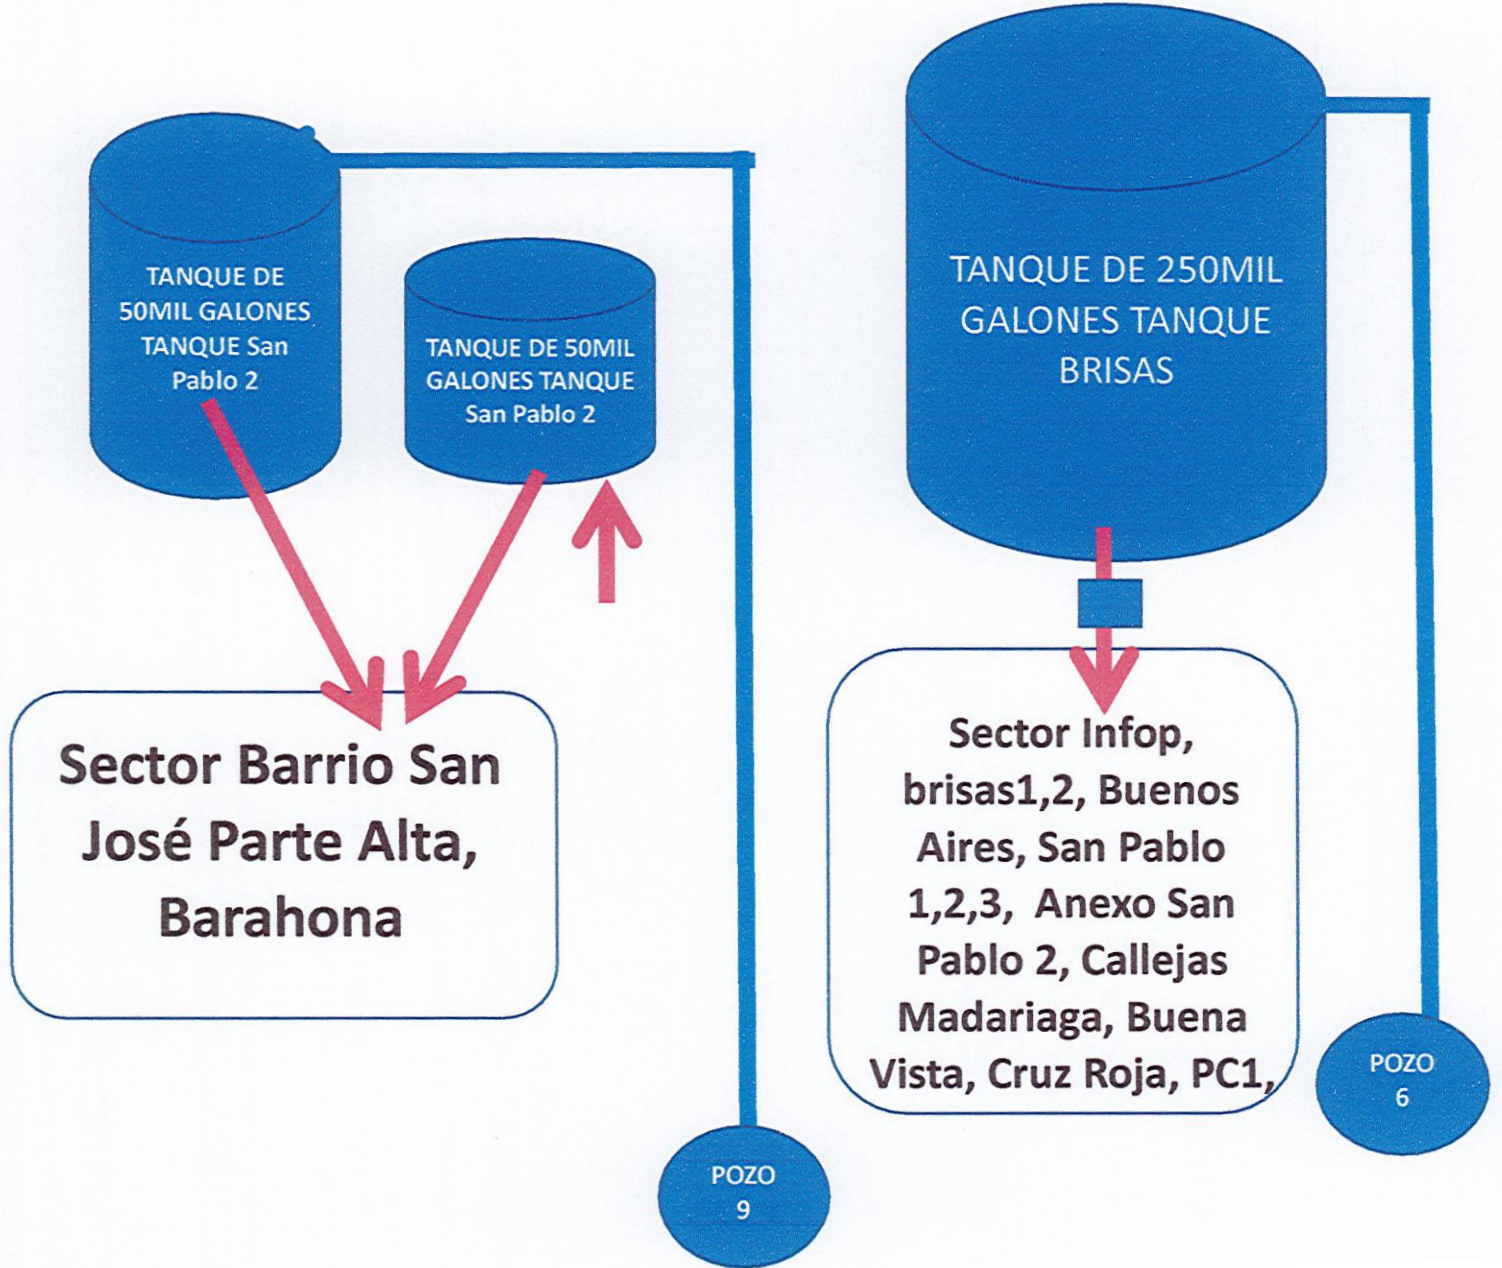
TANQUE DE 50MIL GALONES TANQUE San Pablo 2

TANQUE DE 50MIL GALONES TANQUE San Pablo 2

TANQUE DE 250MIL GALONES TANQUE BRISAS

Sector Barrio San José Parte Alta, Barahona

Sector Infop, brisas1,2, Buenos Aires, San Pablo 1,2,3, Anexo San Pablo 2, Callejas Madariaga, Buena Vista, Cruz Roja, PC1,

POZO 9

POZO 6